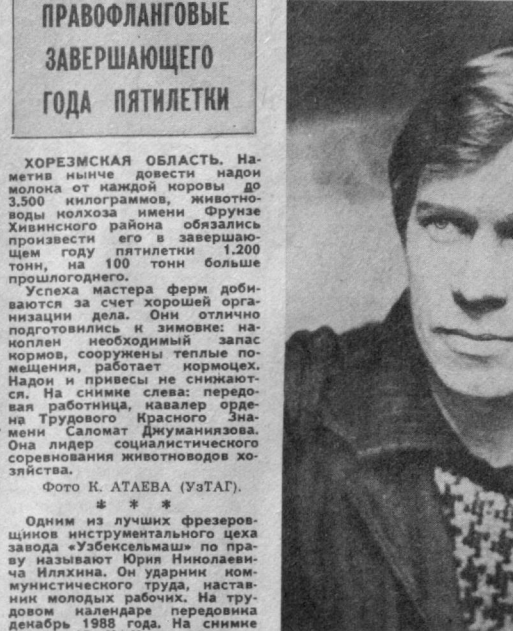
ПРАВОФЛАНГОВЫЕ ЗАВЕРШАЮЩЕГО ГОДА ПЯТИЛЕТКИ

ХОРЕЗМСКАЯ ОБЛАСТЬ. Наметив нынче довести надои молока от каждой коровы до 3.500 килограммов, животноводы колхоза имени Фрунзе Хивинского района обязались произвести его в завершающем году пятилетки 1.200 тонн, на 100 тонн больше прошлогоднего.

Успеха мастера ферм добиваются за счет хорошей организации дела. Они отлично подготовились к зимовке: накоплен необходимый запас кормов, сооружены теплые помещения, работает кормоцех. Надои и привесы не снижаются. На снимке слева: передовая работница, кавалер ордена Трудового Красного Знамени Саломат Джуманиязова. Она лидер социалистического соревнования животноводов хозяйства.

Фото К. АТАЕВА (УзТАГ).

* * *

Одним из лучших фрезеровщиков инструментального цеха завода «Узбексельмаш» по праву называют Юрия Николаевича Иляхина. Он ударник коммунистического труда, наставник молодых рабочих. На трудовом календаре передовика декабрь 1988 года. На снимке